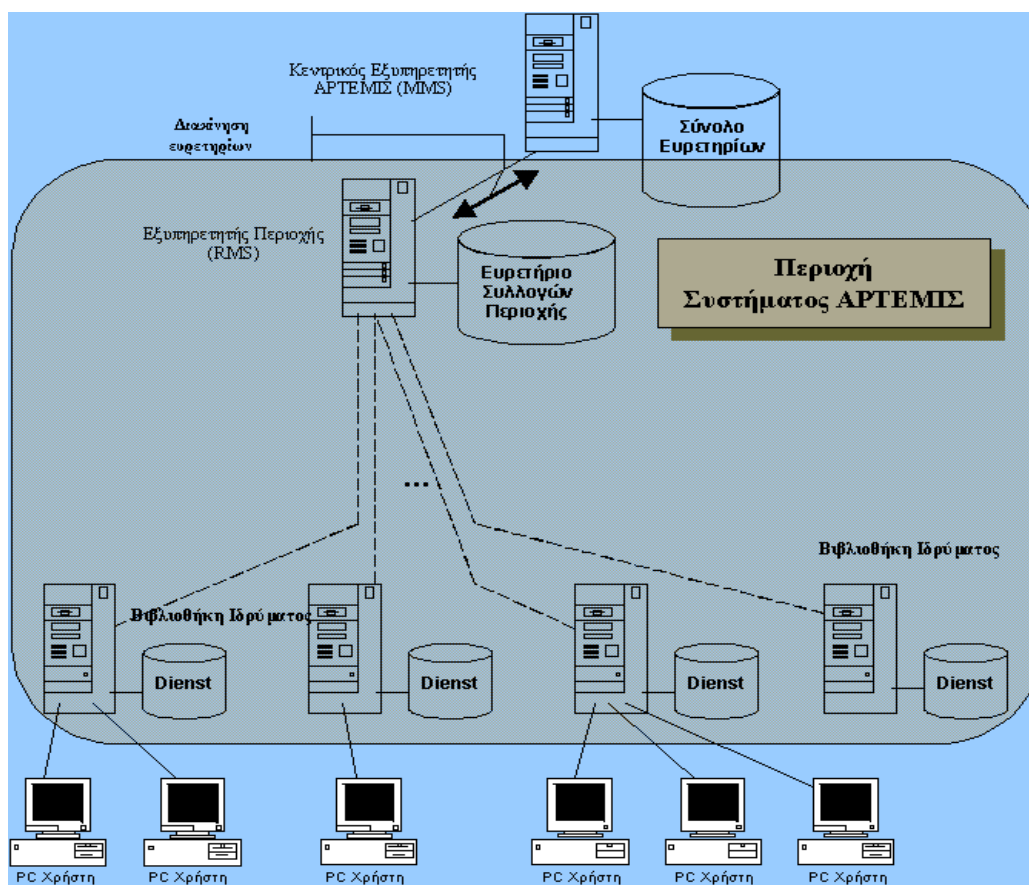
Κεντρικός Εξυπηρετητής ΑΡΤΕΜΙΣ (MMS)

Διανέμηση ευρετηρίων

Σύνολο Ευρετηρίων

Εξυπηρετητής Περιοχής (RMS)

Ευρετήριο Συλλογών Περιοχής

Περιοχή Συστήματος ΑΡΤΕΜΙΣ

...

Βιβλιοθήκη Ιδρύματος

Βιβλιοθήκη Ιδρύματος

Dienst

Dienst

Dienst

Dienst

PC Χρήστη

PC Χρήστη

PC Χρήστη

PC Χρήστη

PC Χρήστη

PC Χρήστη